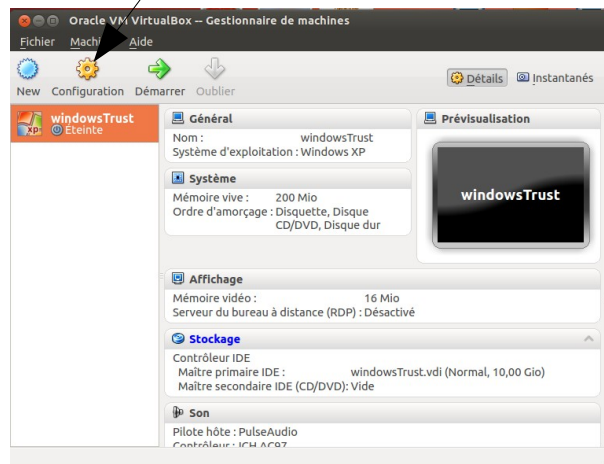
Oracle VM VirtualBox -- Gestionnaire de machines

Fichier Machine Aide

New Configuration Démarrer Oublier

Détails Instantanés

windowsTrust
Éteinte

Général
Nom : windowsTrust
Système d'exploitation : Windows XP

Prévisualisation

windowsTrust

Système
Mémoire vive : 200 Mio
Ordre d'amorçage : Disquette, Disque CD/DVD, Disque dur

Affichage
Mémoire vidéo : 16 Mio
Serveur du bureau à distance (RDP) : Désactivé

Stockage
Contrôleur IDE
Maître primaire IDE : windowsTrust.vdi (Normal, 10,00 Gio)
Maître secondaire IDE (CD/DVD): Vide

Son
Pilote hôte : PulseAudio
Contrôleur : ICH AC97